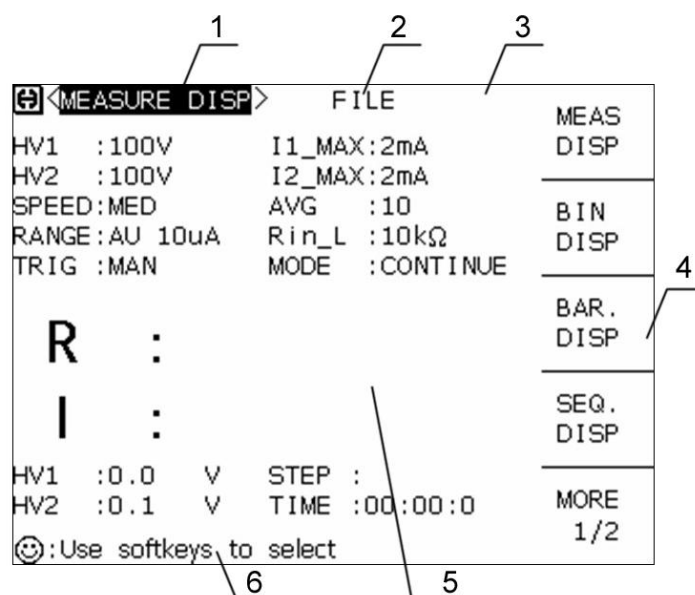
1 2 3

<MEASURE DISP> FILE

MEAS DISP

HV1 :100V I1_MAX:2mA
HV2 :100V I2_MAX:2mA
SPEED:MED AVG :10
RANGE:AU 10uA Rin_L :10kΩ
TRIG :MAN MODE :CONTINUE

BIN DISP

BAR. DISP

4

R :

I :

SEQ. DISP

HV1 :0.0 V STEP :
HV2 :0.1 V TIME :00:00:0

MORE 1/2

:Use softkeys to select

6 5